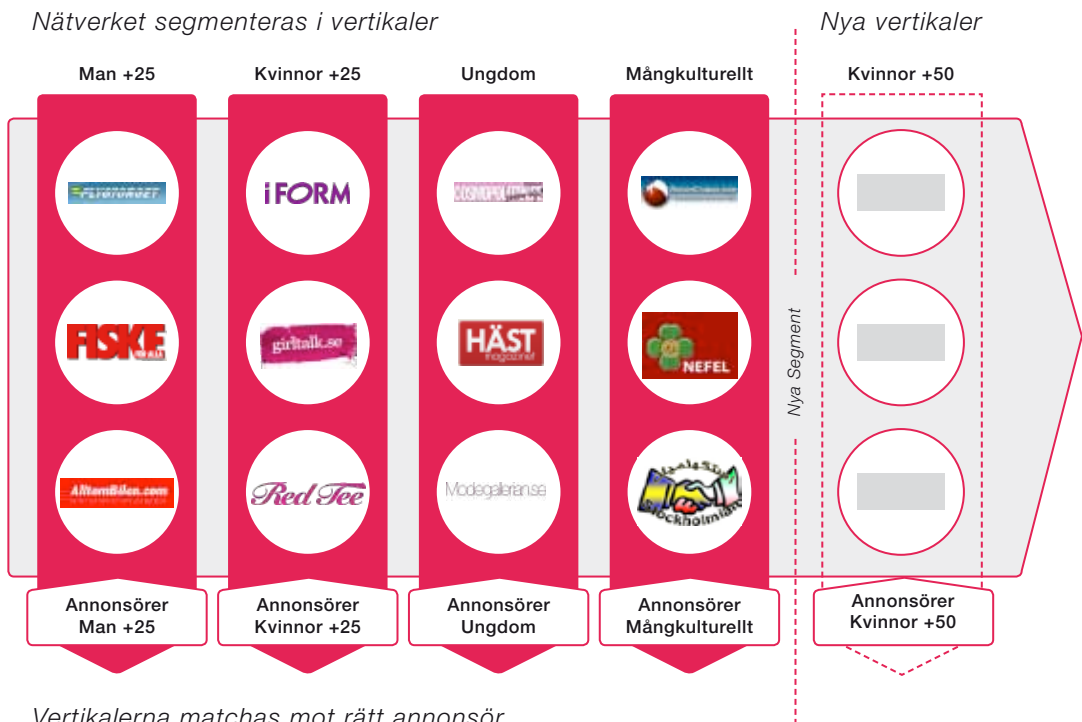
Nätverket segmenteras i vertikaler

Nya vertikaler

Man +25

Kvinnor +25

Ungdom

Mångkulturellt

Kvinnor +50

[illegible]

iFORM

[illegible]

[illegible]

FISKE

girltalk.se

HÄST magazinet

NEFEL

AlltomBilen.com

Red Tee

Modegalleriansé

Stockholmian

Nya Segment

Annonsörer Man +25

Annonsörer Kvinnor +25

Annonsörer Ungdom

Annonsörer Mångkulturellt

Annonsörer Kvinnor +50

Vertikalerna matchas mot rätt annonsör